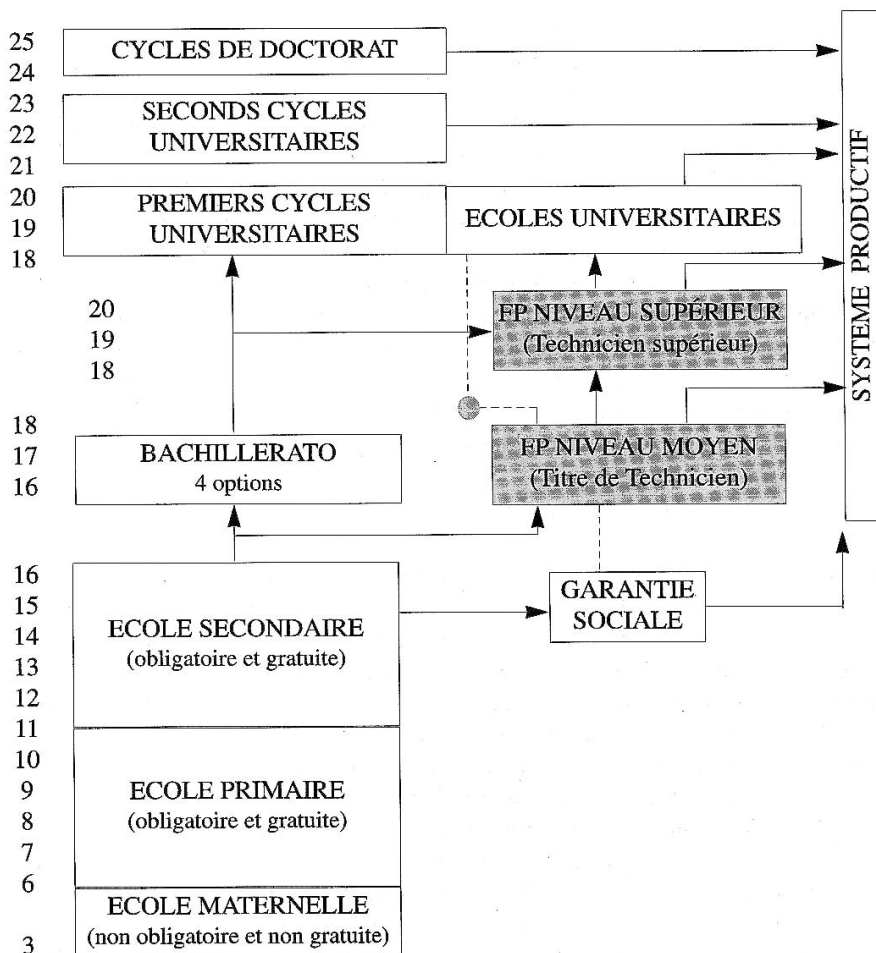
25
24
CYCLES DE DOCTORAT

23
22
21
SECONDS CYCLES UNIVERSITAIRES

20
19
18
PREMIERS CYCLES UNIVERSITAIRES

ECOLES UNIVERSITAIRES

SYSTEME PRODUCTIF

20
19
18
FP NIVEAU SUPÉRIEUR
(Technicien supérieur)

18
17
16
BACHILLERATO
4 options

FP NIVEAU MOYEN
(Titre de Technicien)

16
15
14
13
12
ECOLE SECONDAIRE
(obligatoire et gratuite)

GARANTIE SOCIALE

11
10
9
8
7
6
ECOLE PRIMAIRE
(obligatoire et gratuite)

3
ECOLE MATERNELLE
(non obligatoire et non gratuite)